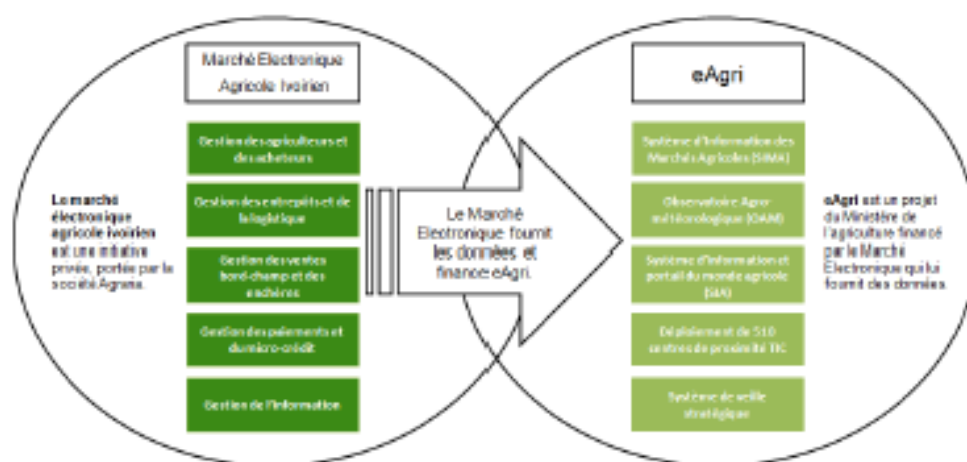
Marché Electronique Agricole Ivoirien

Gestion des agriculteurs et des acheteurs

Gestion des entrepôts et de la logistique

Gestion des ventes bord-champ et des enchères

Gestion des paiements et du micro-crédit

Gestion de l'information

**Le marché électronique agricole ivoirien** est une initiative privée, portée par la société Agrana.

Le Marché Electronique fournit les données et finance eAgri.

eAgri

Système d'Information des Marchés Agricoles (SIMA)

Observatoire Agro-météorologique (OAM)

Système d'information et portail du monde agricole (SIA)

Déploiement de 510 centres de proximité TIC

Système de veille stratégique

**eAgri** est un projet du Ministère de l'agriculture financé par le Marché Electronique qui lui fournit des données.